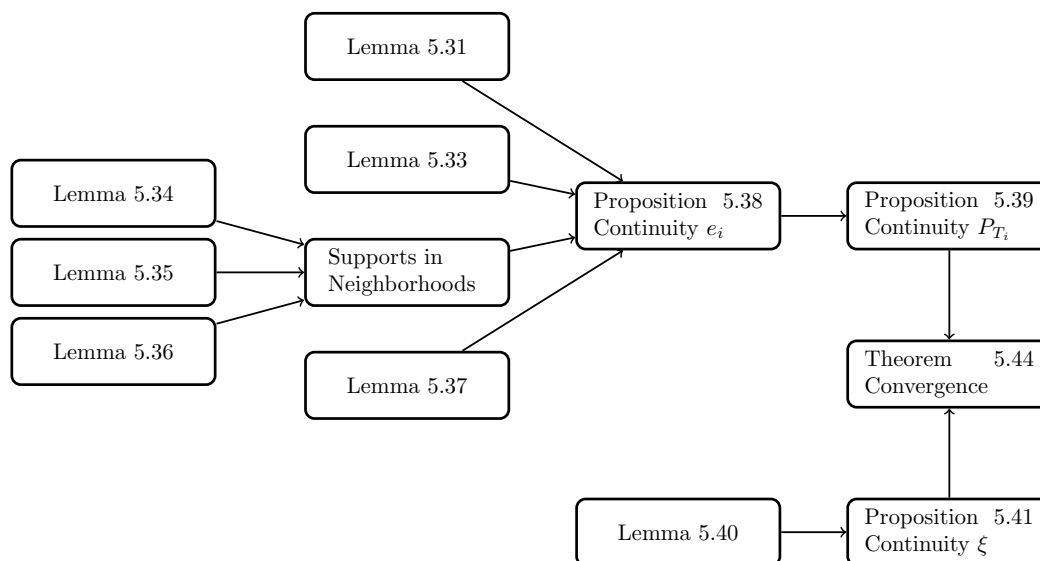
Lemma 5.31

Lemma 5.33

Lemma 5.34

Lemma 5.35

Lemma 5.36

Supports in Neighborhoods

Lemma 5.37

Proposition 5.38 Continuity $e_i$

Proposition 5.39 Continuity $P_{T_i}$

Theorem 5.44 Convergence

Lemma 5.40

Proposition 5.41 Continuity $\xi$